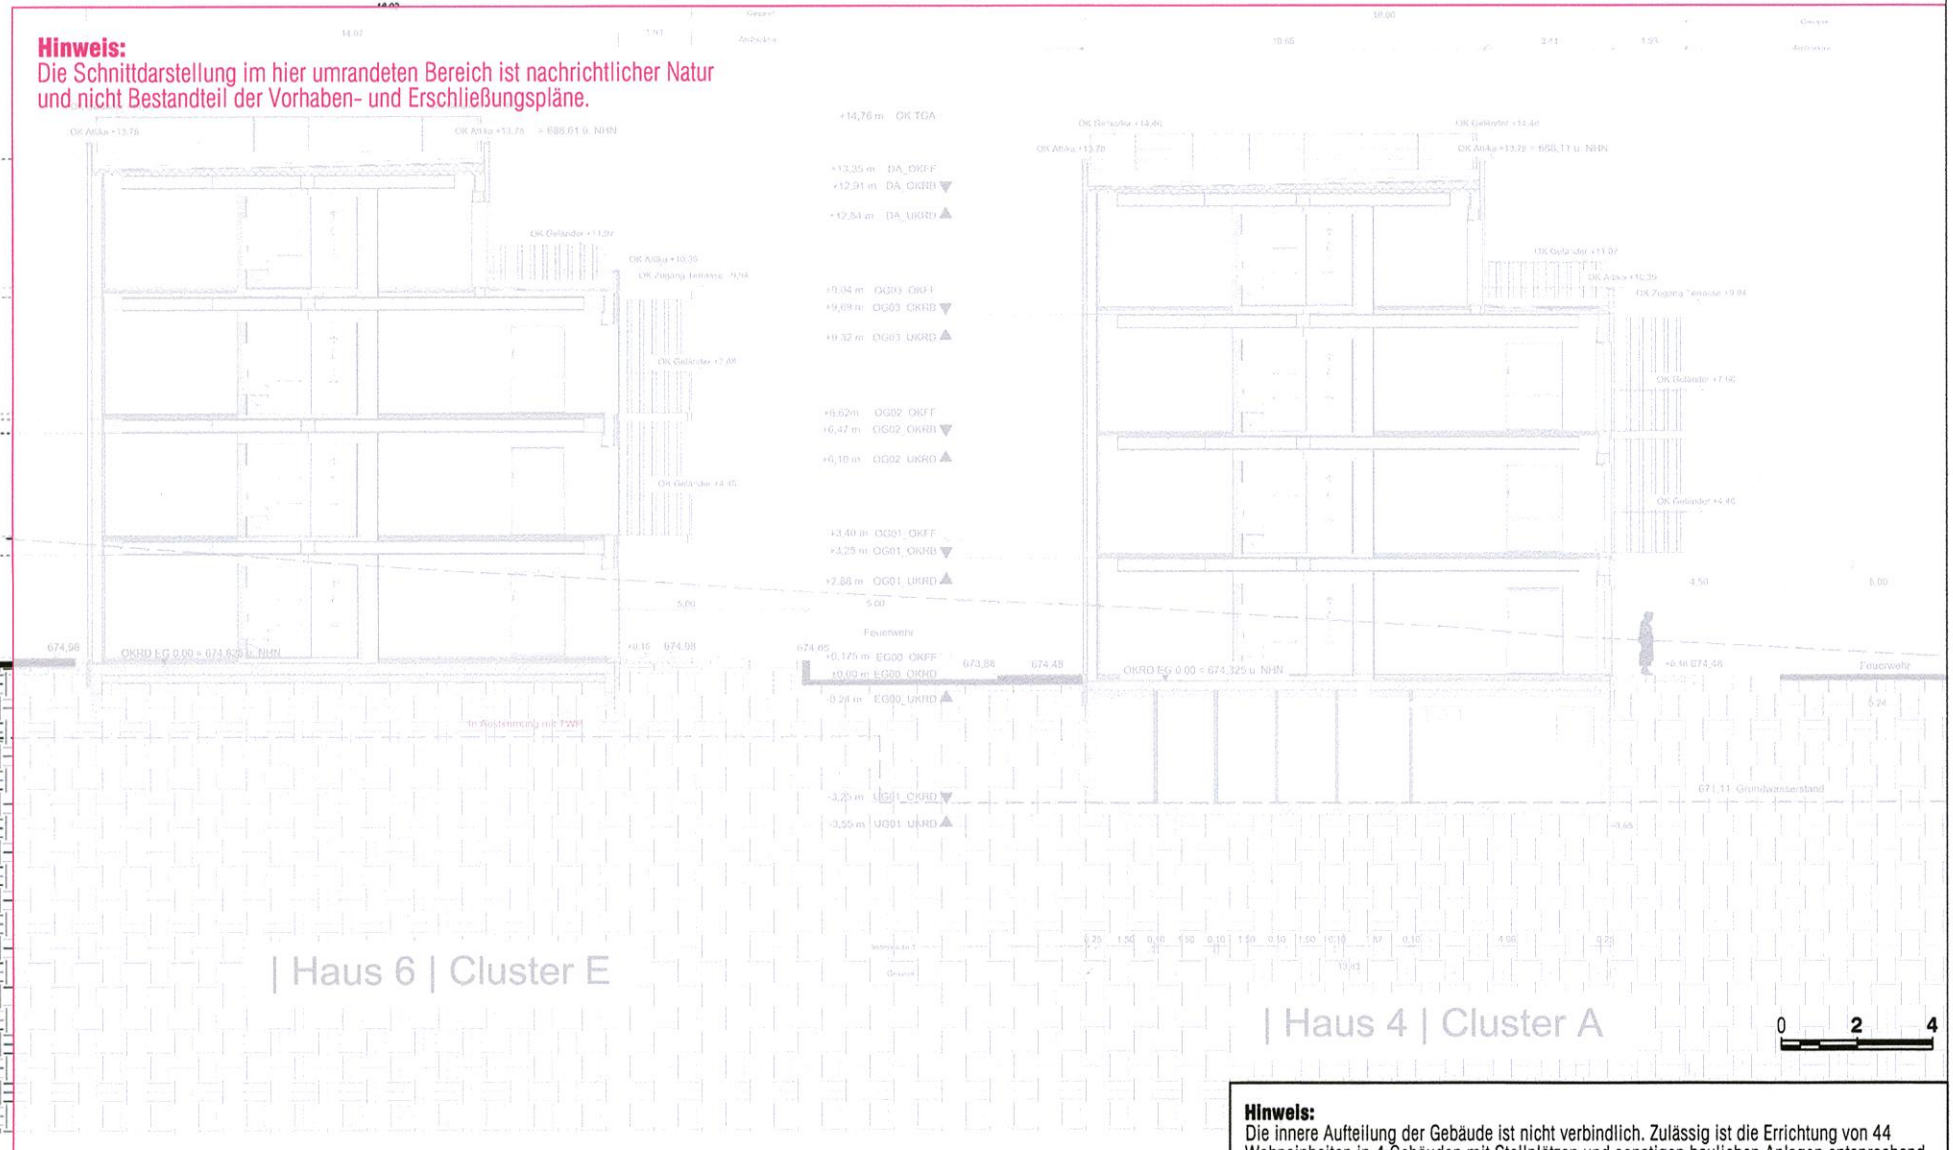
Hinweis:
Die Schnittdarstellung im hier umrandeten Bereich ist nachrichtlicher Natur und nicht Bestandteil der Vorhaben- und Erschließungspläne.

OK Attika +13,78
OK Attika +13,78 = 688,01 ü. NHN
+14,76 m OK TGA
+13,35 m DA_OKFF
+12,91 m DA_OKRD
+12,54 m DA_UKRD
OK Geländer +11,97
OK Attika +10,39
OK Zugang Terrasse +9,94
+9,04 m OG03_OKFF
+9,69 m OG03_OKRD
+9,32 m OG03_UKRD
OK Geländer +7,46
+6,62 m OG02_OKFF
+6,47 m OG02_OKRD
+6,10 m OG02_UKRD
OK Geländer +4,46
+3,40 m OG01_OKFF
+3,25 m OG01_OKRD
+2,88 m OG01_UKRD
5,00
5,00
Feuerwehr
674,96
OKRD EG 0,00 = 674,325 ü. NHN
+0,15 674,98
674,65
+0,175 m EG00_OKFF
±0,00 m EG00_OKRD
-0,24 m EG00_UKRD
673,86
674,48
OKRD EG 0,00 = 674,325 ü. NHN
In Abstimmung mit TWP
-3,25 m UG01_OKRD
-3,55 m UG01_UKRD
OK Geländer +14,46
OK Geländer +14,46
OK Attika +13,78
OK Attika +13,78 = 688,11 ü. NHN
OK Geländer +11,97
OK Attika +10,39
OK Zugang Terrasse +9,94
OK Geländer +7,46
OK Geländer +4,46
4,50
5,00
+0,18 674,46
Feuerwehr
671,11 Grundwasserstand

| Haus 6 | Cluster E

| Haus 4 | Cluster A

0 2 4

Hinweis:
Die innere Aufteilung der Gebäude ist nicht verbindlich. Zulässig ist die Errichtung von 44 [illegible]